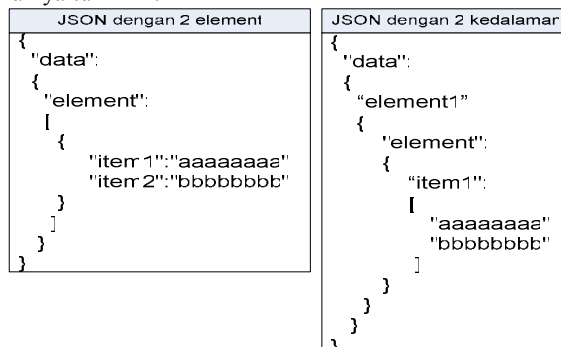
JSON dengan 2 element

{
"data":
{
"element":
[
{
"item1":"aaaaaaaa"
"item2":"bbbbbbbb"
}
]
}
}

JSON dengan 2 kedalaman

{
"data":
{
"element1"
{
"element":
{
"item1":
[
"aaaaaaaa"
"bbbbbbbb"
]
}
}
}
}